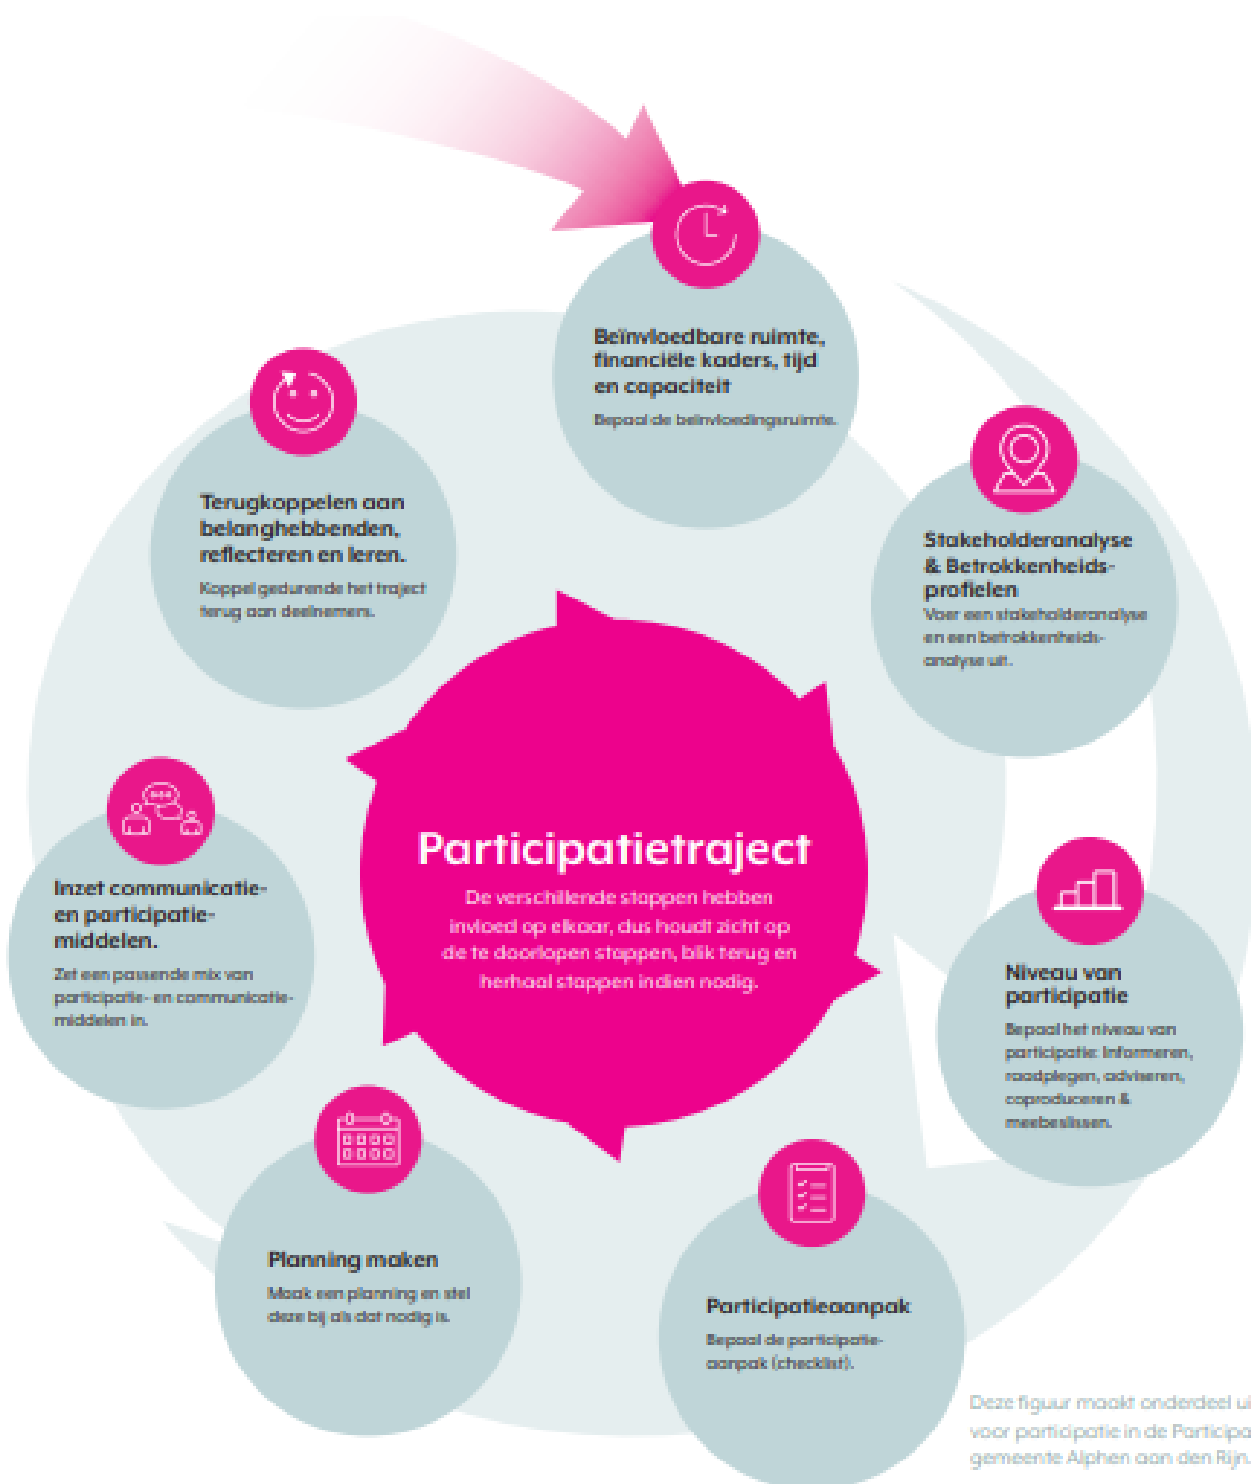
Beïnvloedbare ruimte, financiële kaders, tijd en capaciteit

Bepaal de beïnvloedingsruimte.

Stakeholderanalyse & Betrokkenheidsprofielen

Voer een stakeholderanalyse en een betrokkenheidsanalyse uit.

Niveau van participatie

Bepaal het niveau van participatie: informeren, raadplegen, adviseren, coproduceren & meebeslissen.

Participatieaanpak

Bepaal de participatieaanpak (checklist).

Planning maken

Maak een planning en stel deze bij als dat nodig is.

Inzet communicatie- en participatiemiddelen.

Zet een passende mix van participatie- en communicatiemiddelen in.

Terugkoppelen aan belanghebbenden, reflecteren en leren.

Koppel gedurende het traject terug aan deelnemers.

Participatietraject

De verschillende stappen hebben invloed op elkaar, dus houdt zicht op de te doorlopen stappen, blik terug en herhaal stappen indien nodig.

Deze figuur maakt onderdeel ui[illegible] voor participatie in de Participa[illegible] gemeente Alphen aan den Rijn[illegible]